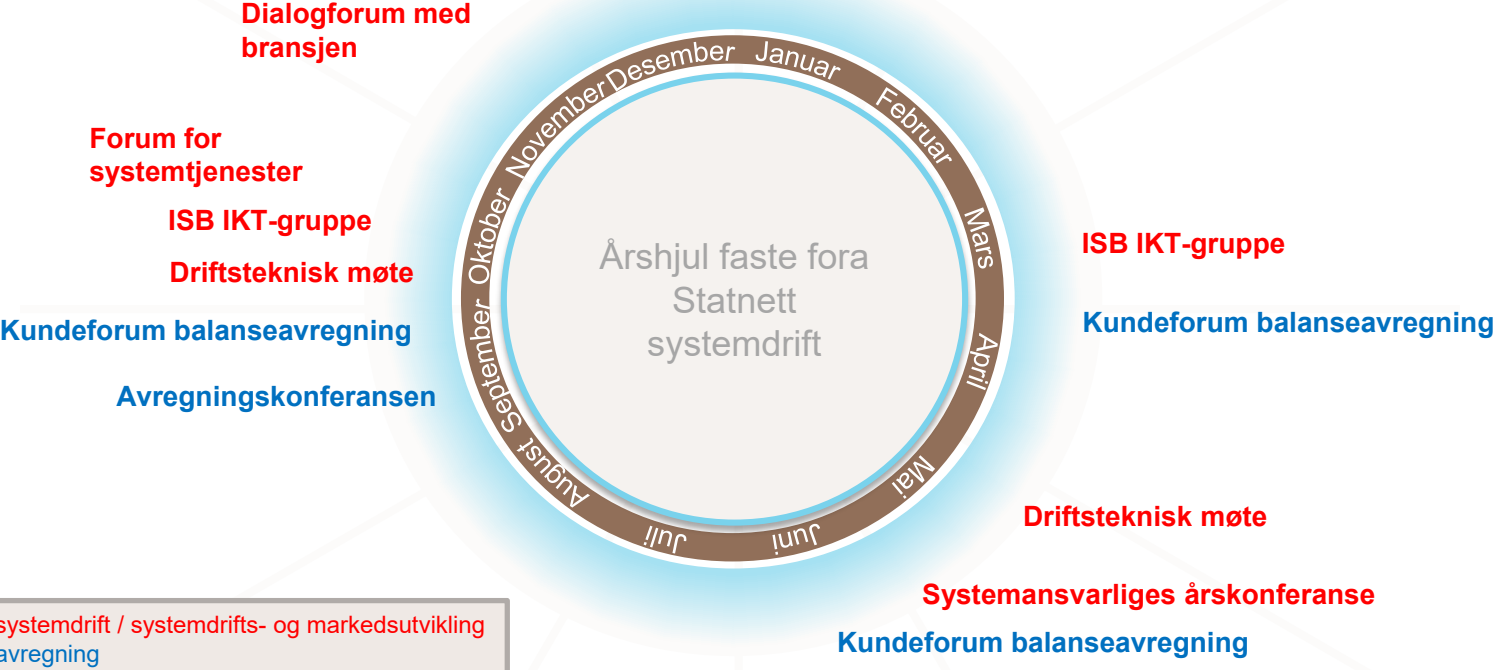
Dialogforum med bransjen

Forum for systemtjenester

ISB IKT-gruppe

Driftsteknisk møte

Kundeforum balanseavregning

Avregningskonferansen

Desember Januar Februar Mars April Mai Juni Juli August September Oktober November

Årshjul faste fora Statnett systemdrift

ISB IKT-gruppe

Kundeforum balanseavregning

Driftsteknisk møte

Systemansvarliges årskonferanse

Kundeforum balanseavregning

systemdrift / systemdrifts- og markedsutvikling
avregning